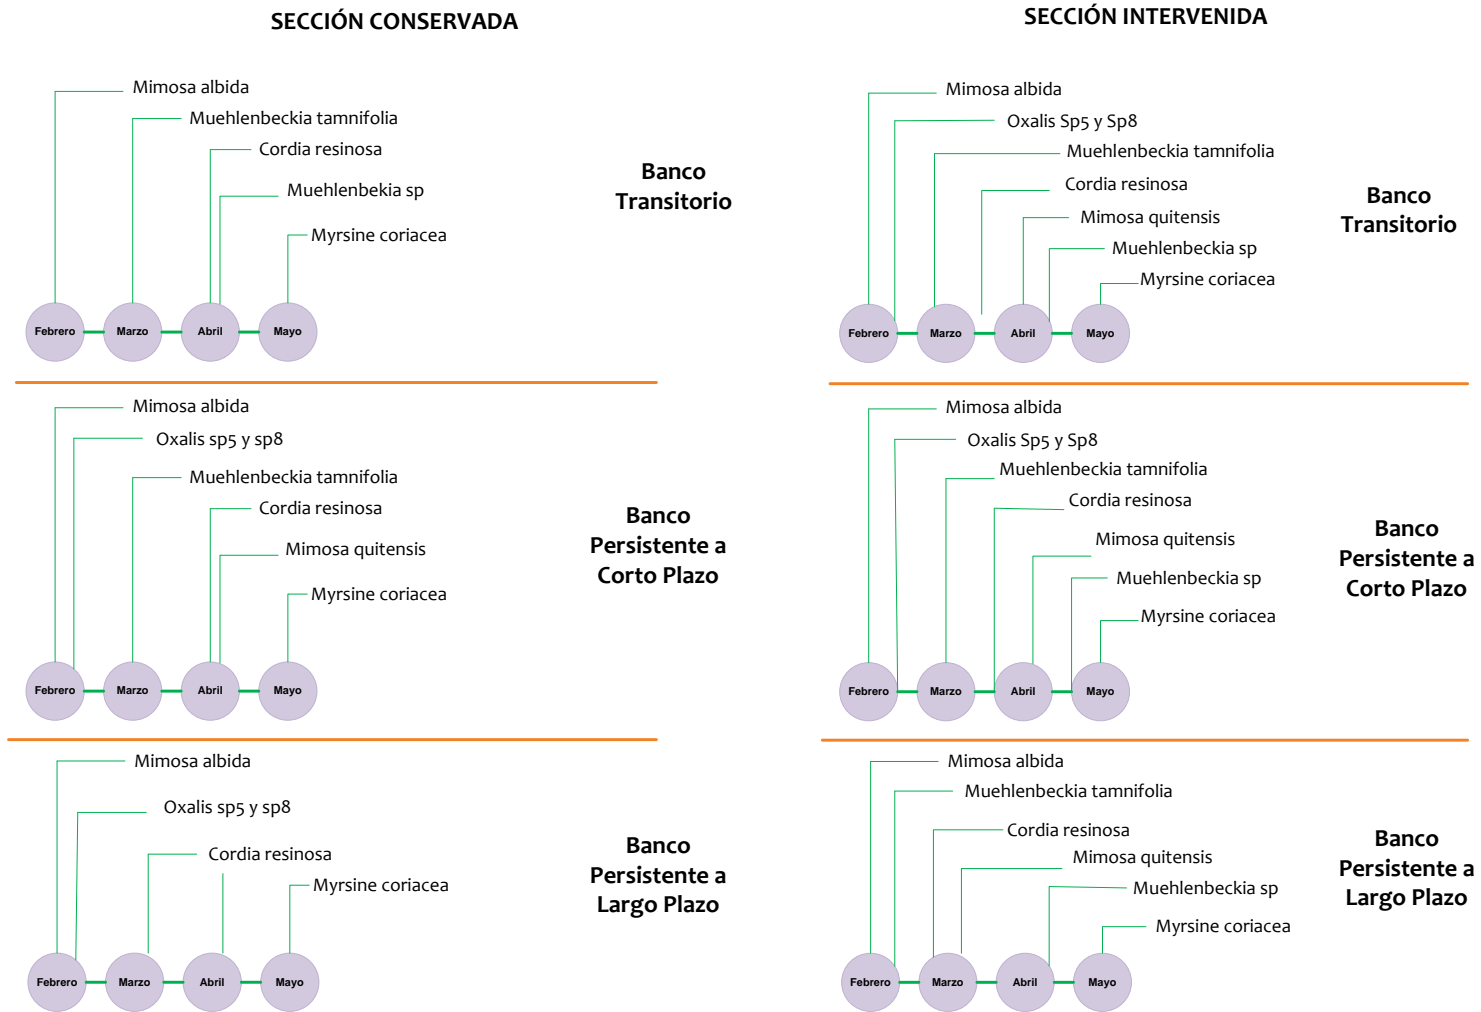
SECCIÓN CONSERVADA

Mimosa albida
Muehlenbeckia tamnifolia
Cordia resinosa
Muehlenbekia sp
Myrsine coriacea

Febrero Marzo Abril Mayo

Banco Transitorio

Mimosa albida
Oxalis sp5 y sp8
Muehlenbeckia tamnifolia
Cordia resinosa
Mimosa quitensis
Myrsine coriacea

Febrero Marzo Abril Mayo

Banco Persistente a Corto Plazo

Mimosa albida
Oxalis sp5 y sp8
Cordia resinosa
Myrsine coriacea

Febrero Marzo Abril Mayo

Banco Persistente a Largo Plazo

SECCIÓN INTERVENIDA

Mimosa albida
Oxalis Sp5 y Sp8
Muehlenbeckia tamnifolia
Cordia resinosa
Mimosa quitensis
Muehlenbeckia sp
Myrsine coriacea

Febrero Marzo Abril Mayo

Banco Transitorio

Mimosa albida
Oxalis Sp5 y Sp8
Muehlenbeckia tamnifolia
Cordia resinosa
Mimosa quitensis
Muehlenbeckia sp
Myrsine coriacea

Febrero Marzo Abril Mayo

Banco Persistente a Corto Plazo

Mimosa albida
Muehlenbeckia tamnifolia
Cordia resinosa
Mimosa quitensis
Muehlenbeckia sp
Myrsine coriacea

Febrero Marzo Abril Mayo

Banco Persistente a Largo Plazo